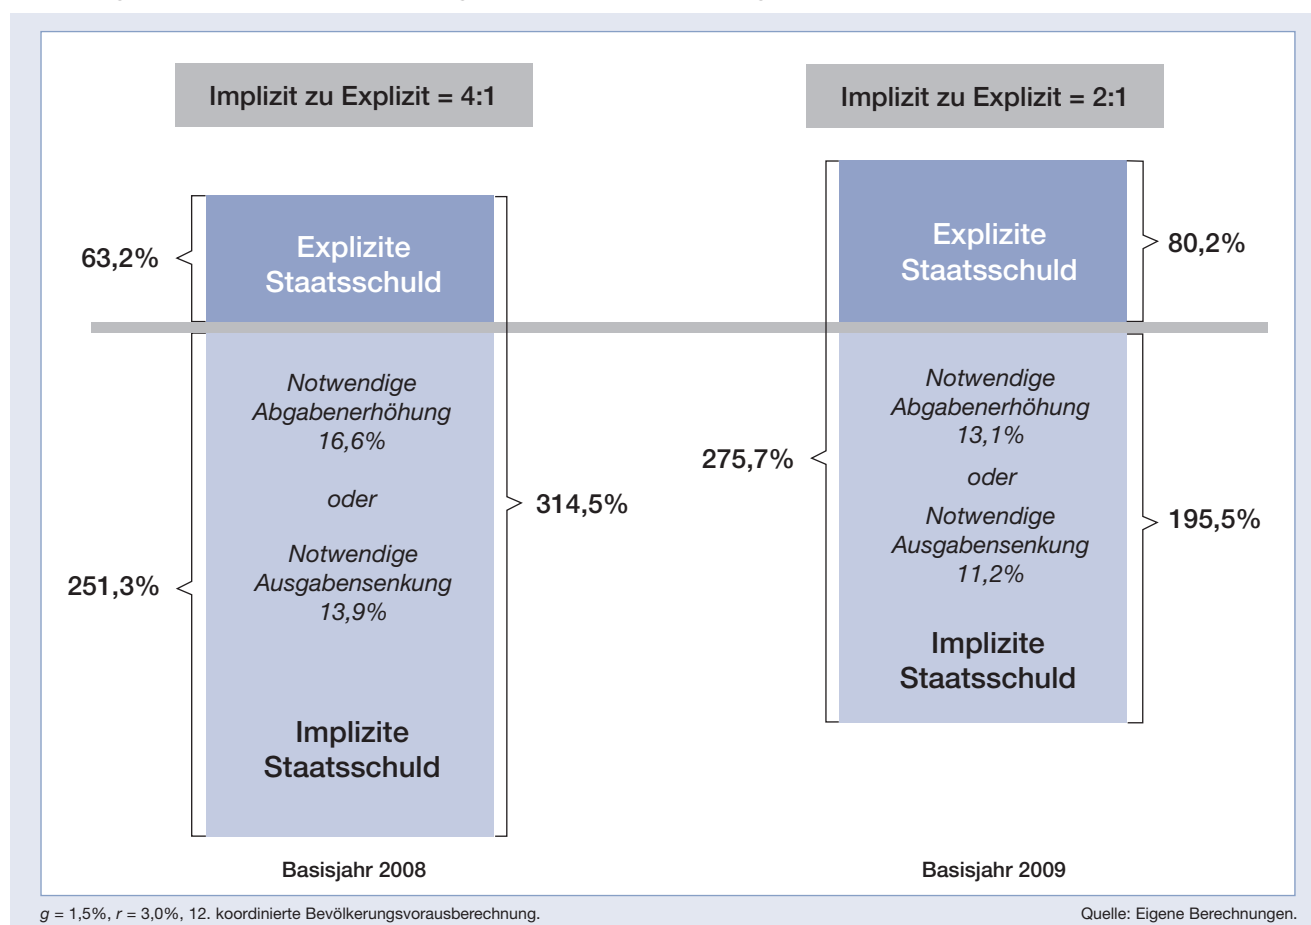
Implizit zu Explizit = 4:1

63,2%

Explizite Staatsschuld

Notwendige Abgabenerhöhung 16,6%

oder

Notwendige Ausgabensenkung 13,9%

Implizite Staatsschuld

314,5%

251,3%

Basisjahr 2008

Implizit zu Explizit = 2:1

Explizite Staatsschuld

80,2%

275,7%

Notwendige Abgabenerhöhung 13,1%

oder

Notwendige Ausgabensenkung 11,2%

Implizite Staatsschuld

195,5%

Basisjahr 2009

$g$ = 1,5%, $r$ = 3,0%, 12. koordinierte Bevölkerungsvorausberechnung.

Quelle: Eigene Berechnungen.